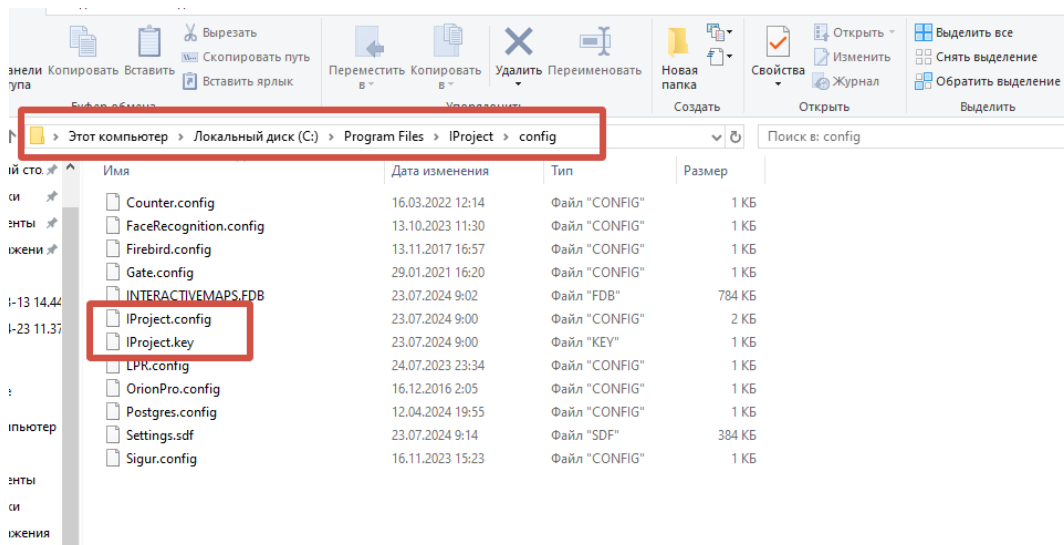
анели тупа Копировать Вставить
Вырезать
Скопировать путь
Вставить ярлык
Буфер обмена

Переместить в
Копировать в
Удалить
Переименовать
Упорядочить

Новая папка
Создать

Свойства
Открыть
Изменить
Журнал
Открыть

Выделить все
Снять выделение
Обратить выделение
Выделить

Этот компьютер › Локальный диск (C:) › Program Files › IProject › config

Поиск в: config

ый сто.
ки
енты
ажени
-13 14.44
-23 11.37
е
пьютер
енты
ки
ажения

| Имя | Дата изменения | Тип | Размер |
|---|---|---|---|
| Counter.config | 16.03.2022 12:14 | Файл "CONFIG" | 1 КБ |
| FaceRecognition.config | 13.10.2023 11:30 | Файл "CONFIG" | 1 КБ |
| Firebird.config | 13.11.2017 16:57 | Файл "CONFIG" | 1 КБ |
| Gate.config | 29.01.2021 16:20 | Файл "CONFIG" | 1 КБ |
| INTERACTIVEMAPS.FDB | 23.07.2024 9:02 | Файл "FDB" | 784 КБ |
| IProject.config | 23.07.2024 9:00 | Файл "CONFIG" | 2 КБ |
| IProject.key | 23.07.2024 9:00 | Файл "KEY" | 1 КБ |
| LPR.config | 24.07.2023 23:34 | Файл "CONFIG" | 1 КБ |
| OrionPro.config | 16.12.2016 2:05 | Файл "CONFIG" | 1 КБ |
| Postgres.config | 12.04.2024 19:55 | Файл "CONFIG" | 1 КБ |
| Settings.sdf | 23.07.2024 9:14 | Файл "SDF" | 384 КБ |
| Sigur.config | 16.11.2023 15:23 | Файл "CONFIG" | 1 КБ |